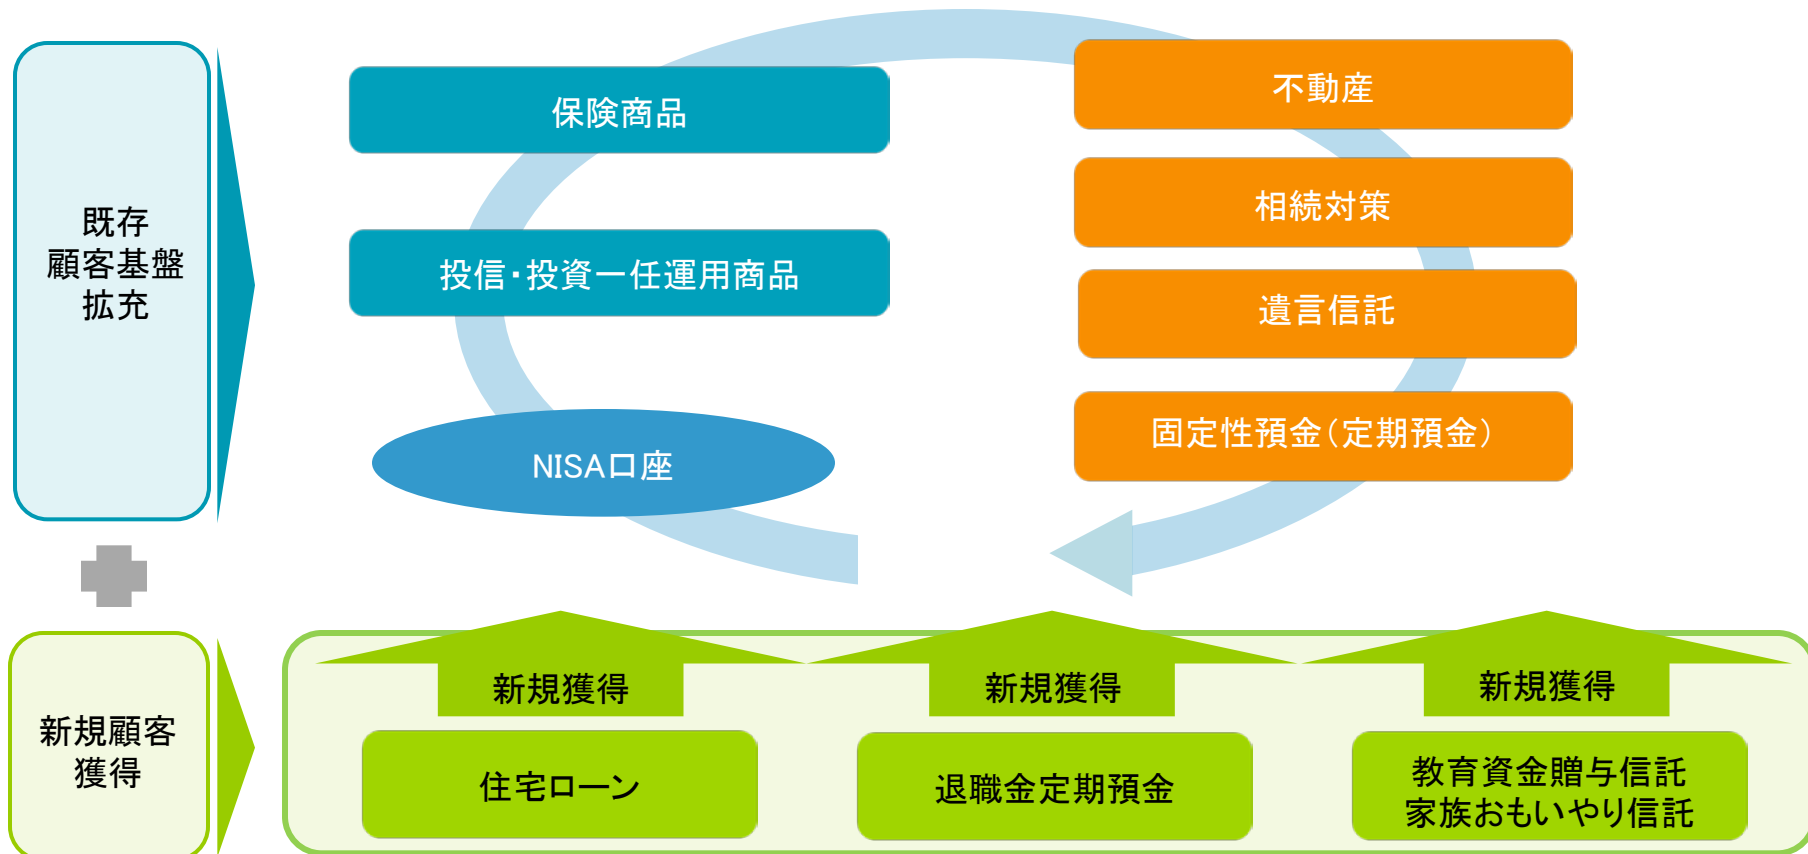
既存
顧客基盤
拡充

保険商品

投信・投資一任運用商品

NISA口座

不動産

相続対策

遺言信託

固定性預金（定期預金）

新規顧客
獲得

新規獲得

新規獲得

新規獲得

住宅ローン

退職金定期預金

教育資金贈与信託
家族おもいやり信託